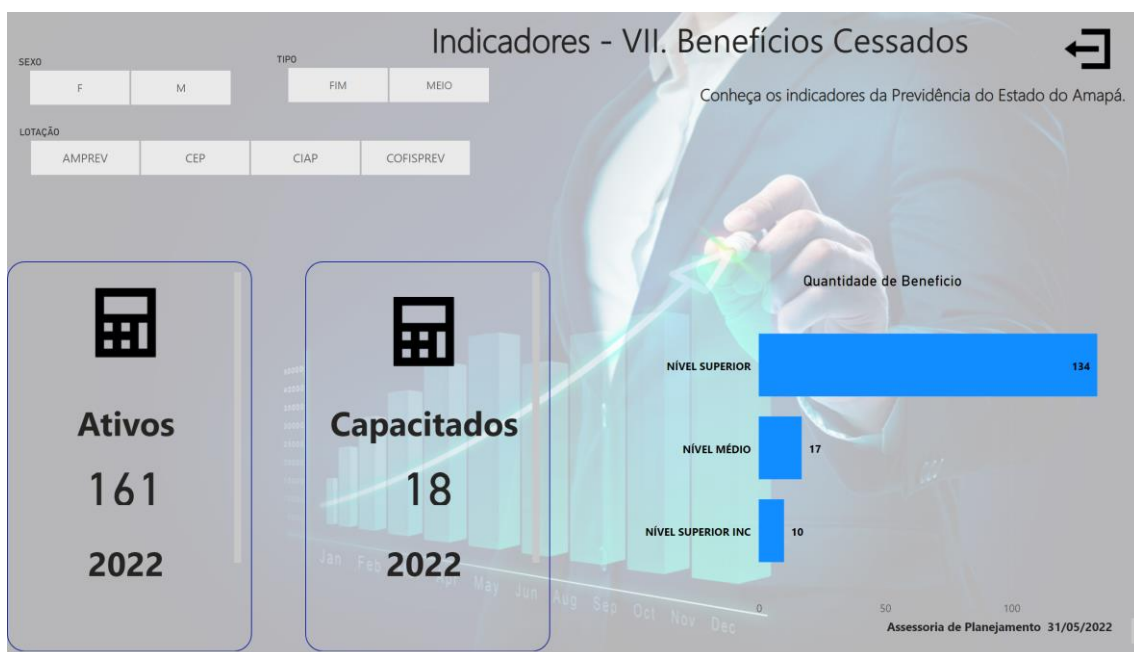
Indicadores - VII. Benefícios Cessados

Conheça os indicadores da Previdência do Estado do Amapá.

SEXO
F
M

TIPO
FIM
MEIO

LOTAÇÃO
AMPREV
CEP
CIAP
COFISPREV

Ativos
161
2022

Capacitados
18
2022

Quantidade de Beneficio

| | |
|---|---|
| NÍVEL SUPERIOR | 134 |
| NÍVEL MÉDIO | 17 |
| NÍVEL SUPERIOR INC | 10 |

0
50
100

Assessoria de Planejamento 31/05/2022